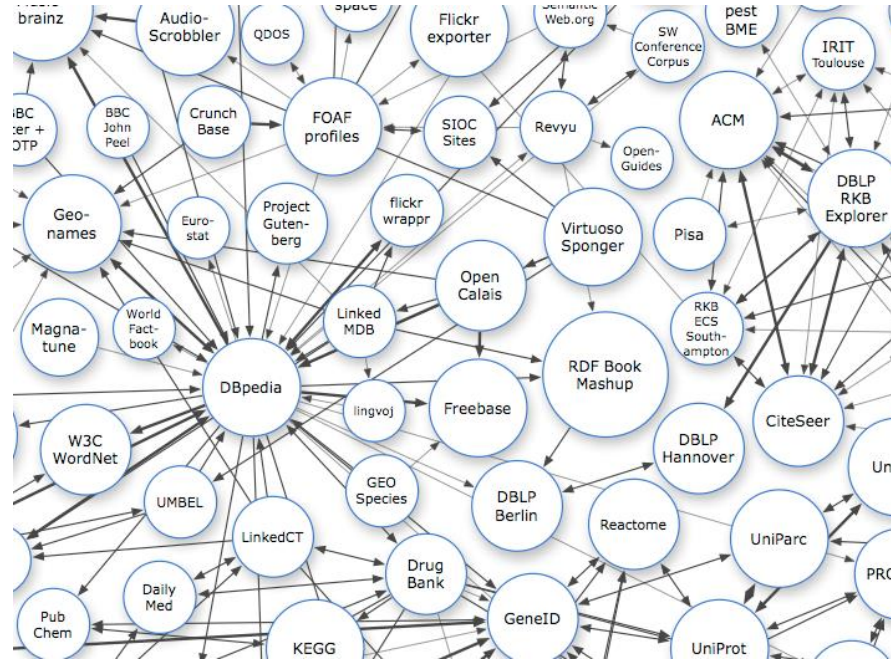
brainz
Audio-Scrobbler
QDOS
space
Flickr exporter
Semantic Web.org
SW Conference Corpus
pest BME
IRIT Toulouse
BBC ter + OTP
BBC John Peel
Crunch Base
FOAF profiles
SIOC Sites
Revyu
Open-Guides
ACM
DBLP RKB Explorer
Geo-names
Euro-stat
Project Guten-berg
flickr wrappr
Virtuoso Sponger
Pisa
Open Calais
Magna-tune
World Fact-book
Linked MDB
RKB ECS South-ampton
DBpedia
RDF Book Mashup
lingvoj
Freebase
CiteSeer
W3C WordNet
DBLP Hannover
Un
UMBEL
GEO Species
DBLP Berlin
Reactome
LinkedCT
UniParc
Drug Bank
PRO
Daily Med
Pub Chem
KEGG
GeneID
UniProt